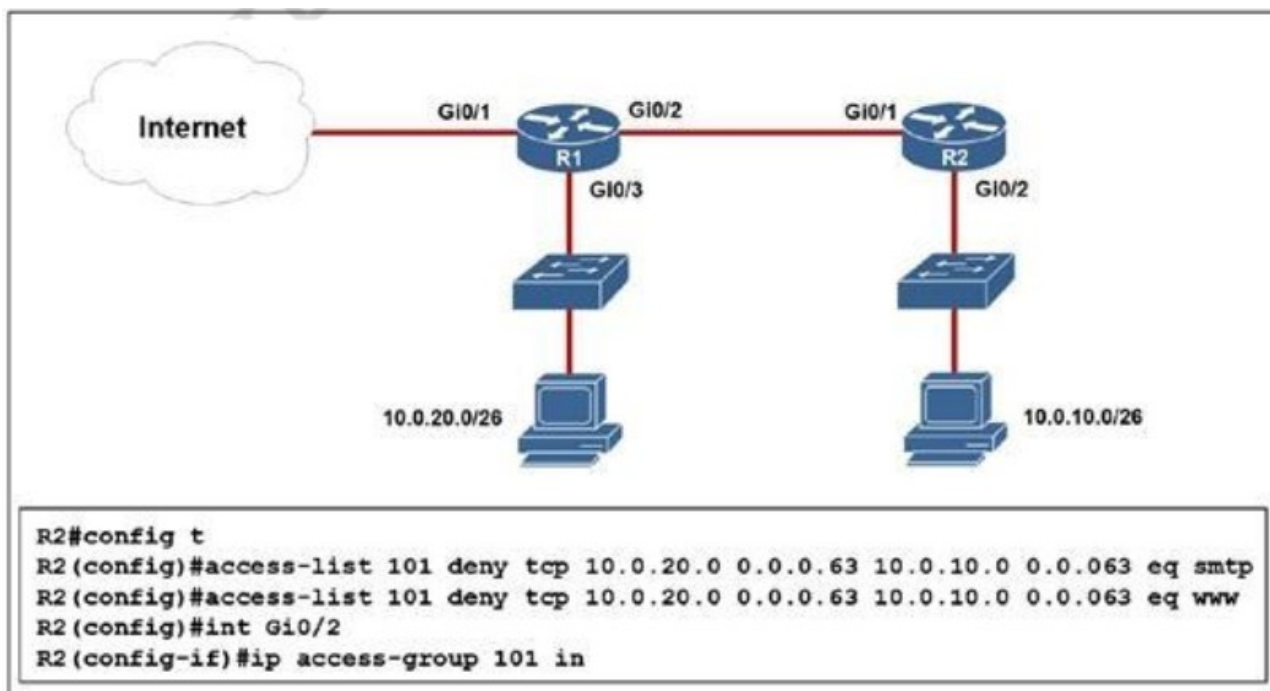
Internet

Gi0/1

R1

Gi0/2

Gi0/3

Gi0/1

R2

Gi0/2

10.0.20.0/26

10.0.10.0/26

R2#config t
R2(config)#access-list 101 deny tcp 10.0.20.0 0.0.0.63 10.0.10.0 0.0.063 eq smtp
R2(config)#access-list 101 deny tcp 10.0.20.0 0.0.0.63 10.0.10.0 0.0.063 eq www
R2(config)#int Gi0/2
R2(config-if)#ip access-group 101 in